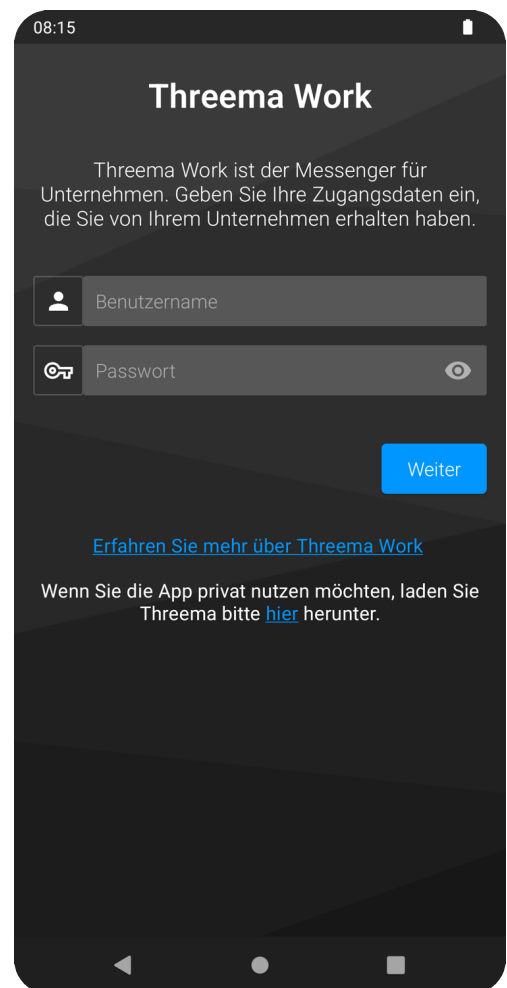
08:15

Threema Work

Threema Work ist der Messenger für Unternehmen. Geben Sie Ihre Zugangsdaten ein, die Sie von Ihrem Unternehmen erhalten haben.

Benutzername

Passwort

Weiter

Erfahren Sie mehr über Threema Work

Wenn Sie die App privat nutzen möchten, laden Sie Threema bitte hier herunter.